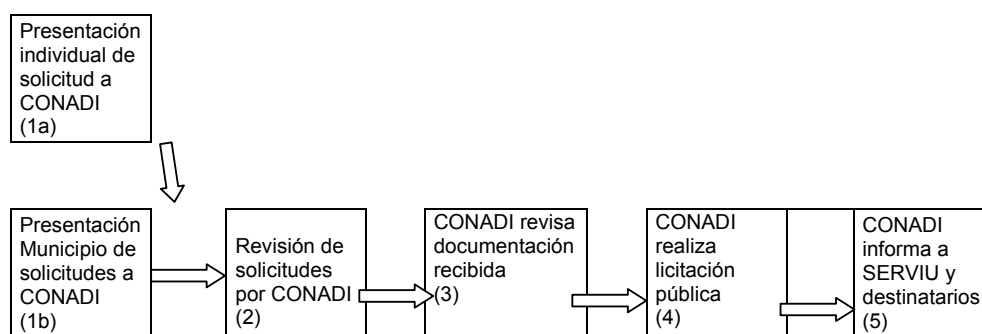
Presentación individual de solicitud a CONADI (1a)

Presentación Municipio de solicitudes a CONADI (1b)

Revisión de solicitudes por CONADI (2)

CONADI revisa documentación recibida (3)

CONADI realiza licitación pública (4)

CONADI informa a SERVIU y destinatarios (5)